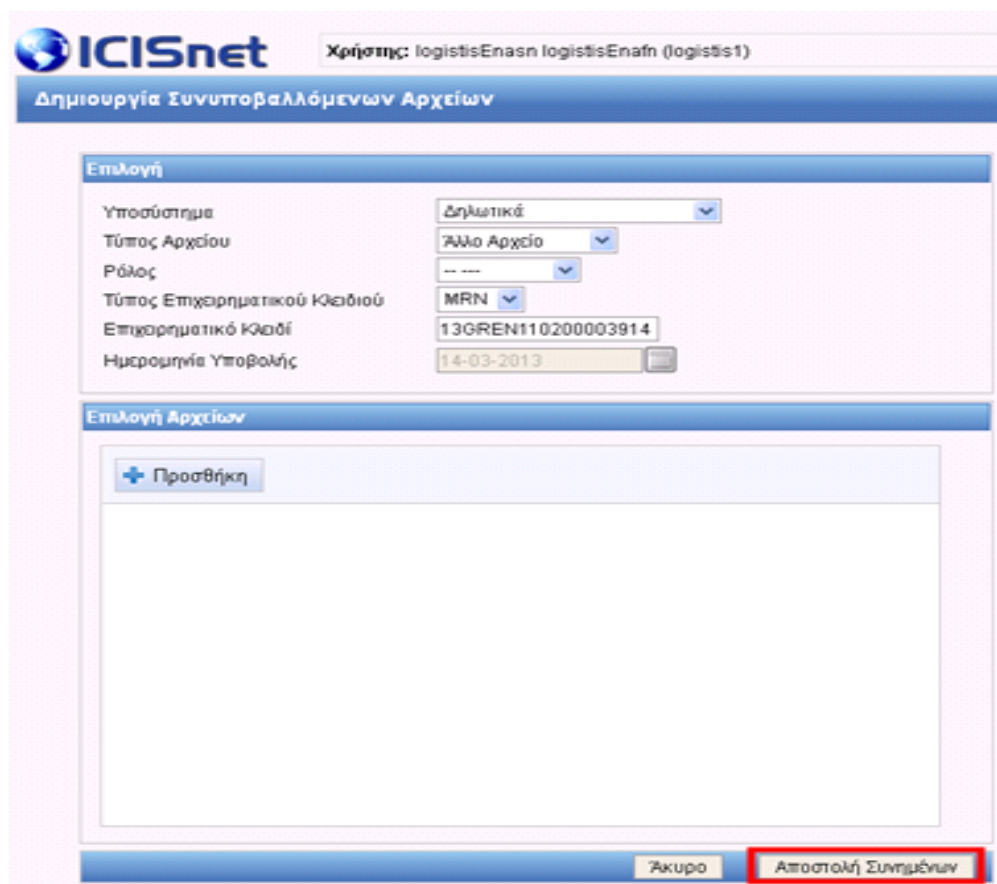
ICISnet

Χρήστης: logistisEnasn logistisEnafn (logistis1)

Δημιουργία Συνυποβαλλόμενων Αρχείων

Επιλογή

Υποσύστημα Δηλωτικά
Τύπος Αρχείου Άλλο Αρχείο
Ρόλος -- ---
Τύπος Επιχειρηματικού Κλειδιού MRN
Επιχειρηματικό Κλειδί 13GREN110200003914
Ημερομηνία Υποβολής 14-03-2013

Επιλογή Αρχείων

Προσθήκη

Άκυρο Αποστολή Συνημμένων